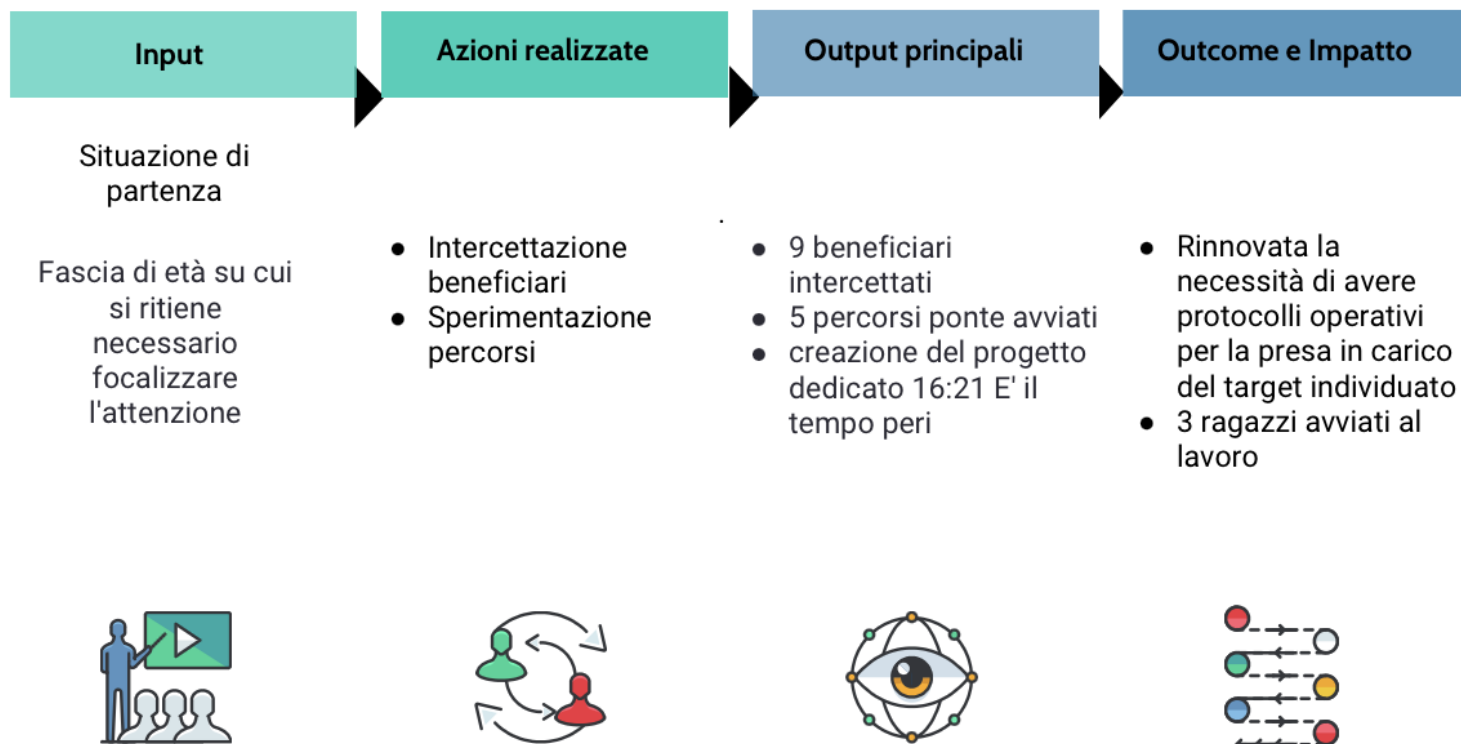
Input

Situazione di partenza

Fascia di età su cui si ritiene necessario focalizzare l'attenzione

Azioni realizzate

- Intercettazione beneficiari
- Sperimentazione percorsi

Output principali

- 9 beneficiari intercettati
- 5 percorsi ponte avviati
- creazione del progetto dedicato 16:21 E' il tempo peri

Outcome e Impatto

- Rinnovata la necessità di avere protocolli operativi per la presa in carico del target individuato
- 3 ragazzi avviati al lavoro